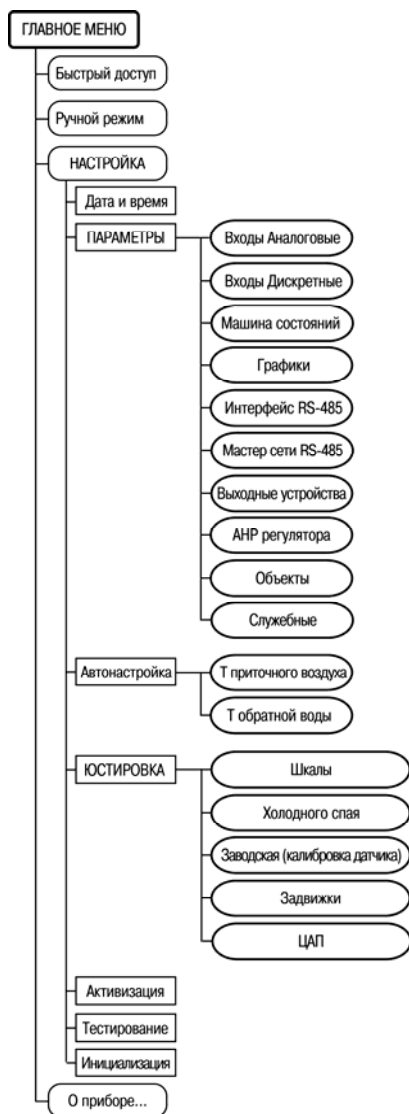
ГЛАВНОЕ МЕНЮ

Быстрый доступ

Ручной режим

НАСТРОЙКА

Дата и время

ПАРАМЕТРЫ

Входы Аналоговые

Входы Дискретные

Машина состояний

Графики

Интерфейс RS-485

Мастер сети RS-485

Выходные устройства

АНР регулятора

Объекты

Служебные

Автонастройка

Т приточного воздуха

Т обратной воды

ЮСТИРОВКА

Шкалы

Холодного спая

Заводская (калибровка датчика)

Задвижки

ЦАП

Активизация

Тестирование

Инициализация

О приборе...